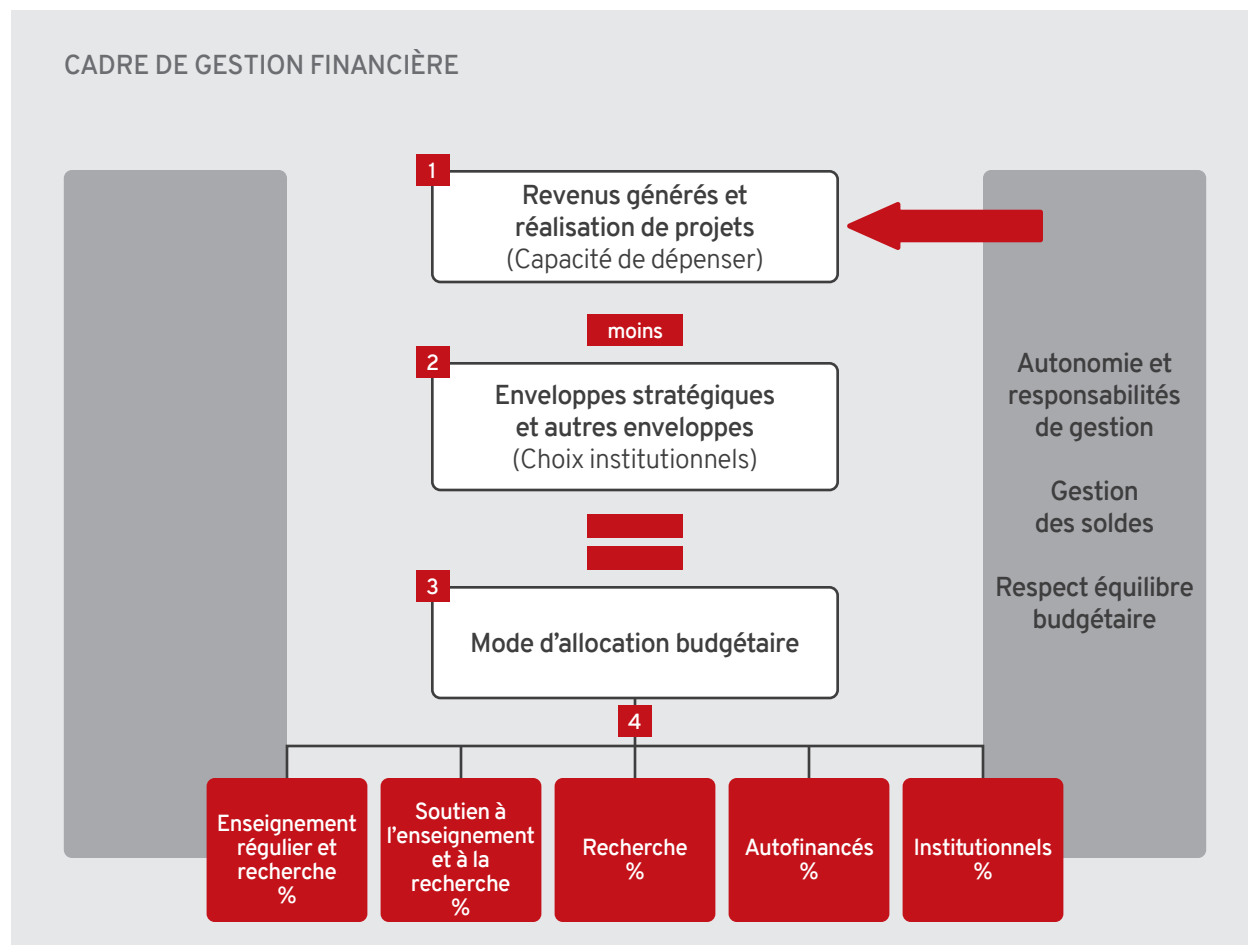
CADRE DE GESTION FINANCIÈRE

1
Revenus générés et réalisation de projets
(Capacité de dépenser)

moins

2
Enveloppes stratégiques et autres enveloppes
(Choix institutionnels)

3
Mode d'allocation budgétaire

4

Enseignement régulier et recherche
%

Soutien à l'enseignement et à la recherche
%

Recherche
%

Autofinancés
%

Institutionnels
%

Autonomie et responsabilités de gestion

Gestion des soldes

Respect équilibre budgétaire